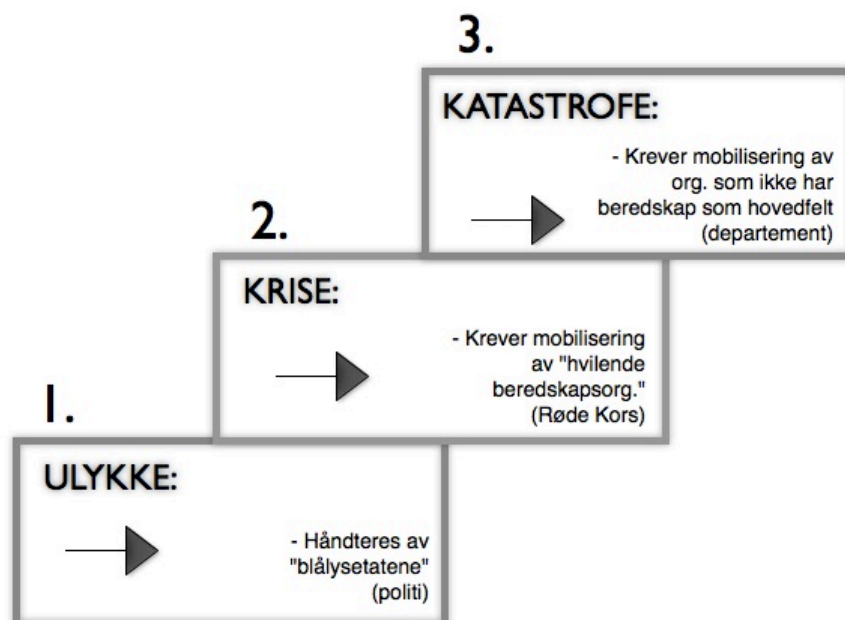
3.

KATASTROFE:

- Krever mobilisering av org. som ikke har beredskap som hovedfelt (departement)

2.

KRISE:

- Krever mobilisering av "hvilende beredskapsorg." (Røde Kors)

1.

ULYKKE:

- Håndteres av "blålysetatene" (politi)